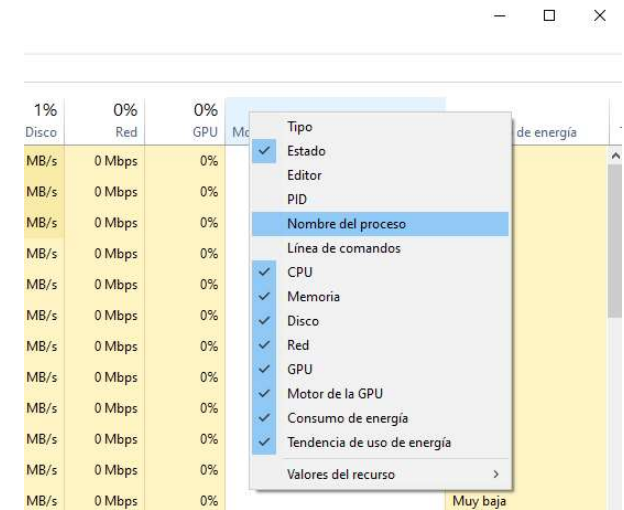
1%
Disco

0%
Red

0%
GPU

Mo

de energía

| Disco | Red | GPU |
|---|---|---|
| MB/s | 0 Mbps | 0% |
| MB/s | 0 Mbps | 0% |
| MB/s | 0 Mbps | 0% |
| MB/s | 0 Mbps | 0% |
| MB/s | 0 Mbps | 0% |
| MB/s | 0 Mbps | 0% |
| MB/s | 0 Mbps | 0% |
| MB/s | 0 Mbps | 0% |
| MB/s | 0 Mbps | 0% |
| MB/s | 0 Mbps | 0% |
| MB/s | 0 Mbps | 0% |
| MB/s | 0 Mbps | 0% |

Tipo
✓ Estado
Editor
PID
Nombre del proceso
Línea de comandos
✓ CPU
✓ Memoria
✓ Disco
✓ Red
✓ GPU
✓ Motor de la GPU
✓ Consumo de energía
✓ Tendencia de uso de energía
Valores del recurso >

Muy baja